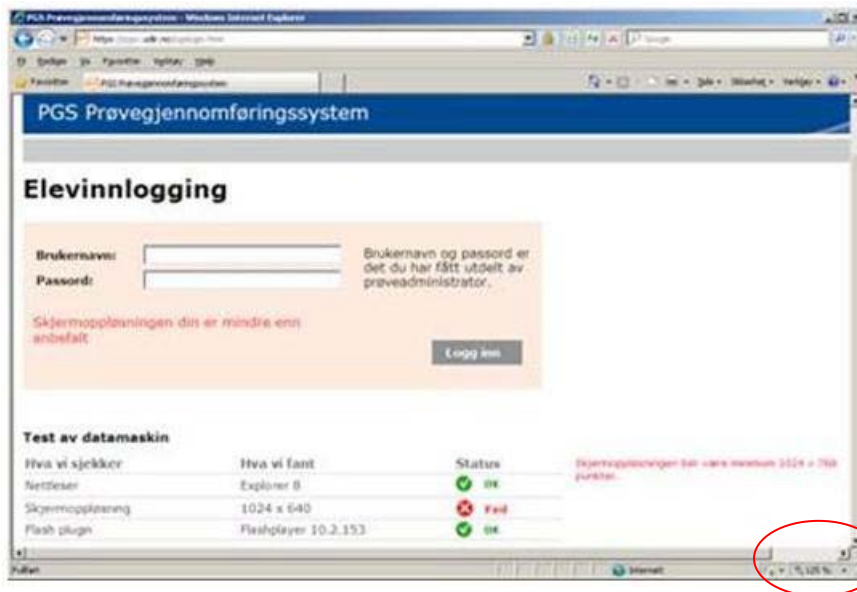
PGS Prøvegjennomføringssystem - Windows Internet Explorer

https://pgs.udir.no/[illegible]

Google

Favoritter

PGS Prøvegjennomføringssystem

PGS Prøvegjennomføringssystem

Elevinnlogging

Brukernavn:

Passord:

Brukernavn og passord er det du har fått utdelt av prøveadministrator.

Skjermoppløsningen din er mindre enn anbefalt

Logg inn

Test av datamaskin

| Hva vi sjekker | Hva vi fant | Status |
|---|---|---|
| Nettleser | Explorer 8 | OK |
| Skjermoppløsning | 1024 x 640 | Feil |
| Flash plugin | Flashplayer 10.2.153 | OK |

Skjermoppløsningen bør være minimum 1024 x 768 punkter.

Ferdig

Internett

125 %